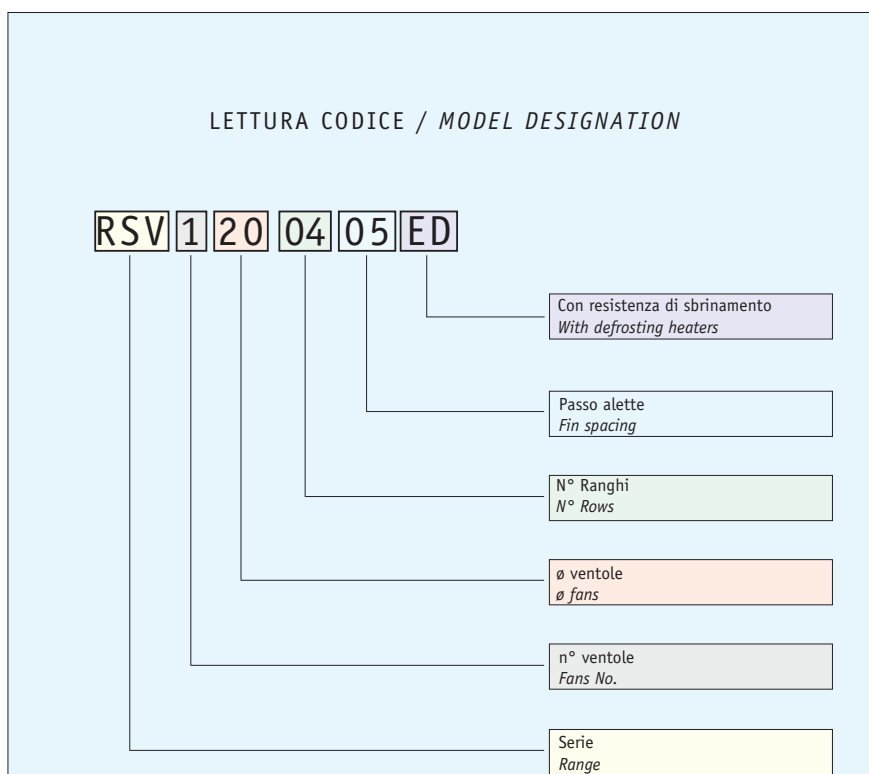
LETTURA CODICE / *MODEL DESIGNATION*

RSV 1 20 04 05 ED

Con resistenza di sbrinamento
*With defrosting heaters*

Passo alette
*Fin spacing*

N° Ranghi
*N° Rows*

ø ventole
*ø fans*

n° ventole
*Fans No.*

Serie
*Range*